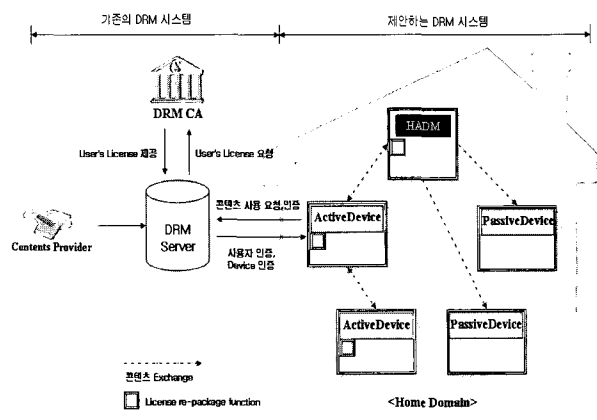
기존의 DRM 시스템

제안하는 DRM 시스템

DRM CA

User's License 제공

User's License 요청

HADM

콘텐츠 사용 요청,인증

ActiveDevice

PassiveDevice

Contents Provider

DRM Server

사용자 인증, Device 인증

ActiveDevice

PassiveDevice

콘텐츠 Exchange

License re-package function

<Home Domain>